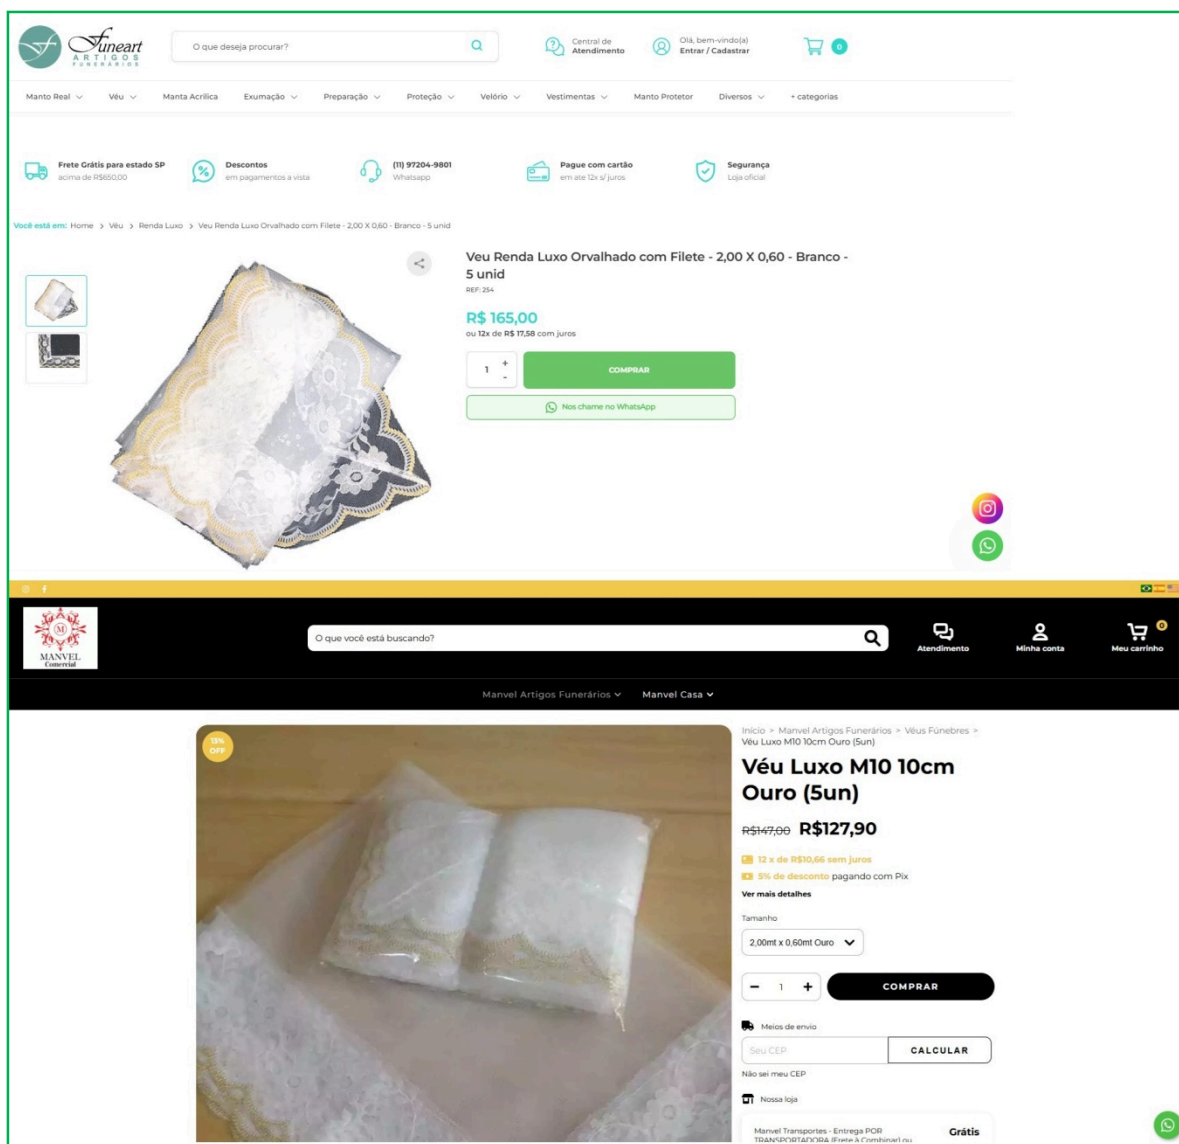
Funeart
ARTIGOS FUNERÁRIOS

O que deseja procurar?

Central de Atendimento

Olá, bem-vindo(a)
Entrar / Cadastrar

0

Manto Real Véu Manta Acrílica Exumação Preparação Proteção Velório Vestimentas Manto Protetor Diversos + categorias

Frete Grátis para estado SP
acima de R$650,00

Descontos
em pagamentos a vista

(11) 97204-9801
Whatsapp

Pague com cartão
em ate 12x s/ juros

Segurança
Loja oficial

Você está em: Home > Véu > Renda Luxo > Veu Renda Luxo Orvalhado com Filete - 2,00 X 0,60 - Branco - 5 unid

Veu Renda Luxo Orvalhado com Filete - 2,00 X 0,60 - Branco - 5 unid

REF: 254

R$ 165,00
ou 12x de R$ 17,58 com juros

1

COMPRAR

Nos chame no WhatsApp

MANVEL
Comercial

O que você está buscando?

Atendimento

Minha conta

0
Meu carrinho

Manvel Artigos Funerários Manvel Casa

13% OFF

Início > Manvel Artigos Funerários > Véus Fúnebres > Véu Luxo M10 10cm Ouro (5un)

Véu Luxo M10 10cm Ouro (5un)

R$147,00 R$127,90

12 x de R$10,66 sem juros
5% de desconto pagando com Pix
Ver mais detalhes

Tamanho
2,00mt x 0,60mt Ouro

1
COMPRAR

Meios de envio
Seu CEP
CALCULAR
Não sei meu CEP

Nossa loja

Manvel Transportes - Entrega POR TRANSPORTADORA (Frete à Combinar) ou
Grátis